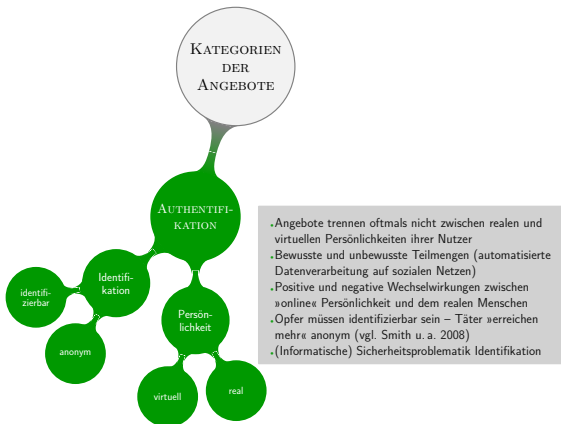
KATEGORIEN DER ANGEBOTE

AUTHENTIFIKATION

Identifikation

identifizierbar

anonym

Persönlichkeit

virtuell

real

• Angebote trennen oftmals nicht zwischen realen und virtuellen Persönlichkeiten ihrer Nutzer
• Bewusste und unbewusste Teilmengen (automatisierte Datenverarbeitung auf sozialen Netzen)
• Positive und negative Wechselwirkungen zwischen »online« Persönlichkeit und dem realen Menschen
• Opfer müssen identifizierbar sein – Täter »erreichen mehr« anonym (vgl. Smith u. a. 2008)
• (Informatische) Sicherheitsproblematik Identifikation